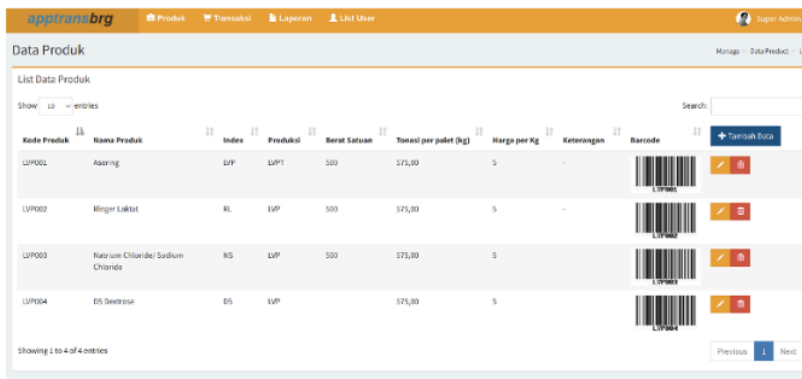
apptransbrg Produk Transaksi Laporan List User Super Admin

Data Produk

Manage > Data Product > L

List Data Produk

Show 10 entries

Search:

| Kode Produk | Nama Produk | Index | Produksi | Berat Satuan | Tonasi per pallet (kg) | Harga per Kg | Keterangan | Barcode | + Tambah Data |
|---|---|---|---|---|---|---|---|---|---|
| LVP001 | Asering | LVP | LVPT | 500 | 575,00 | 5 | - | LVP001 | |
| LVP002 | Ringer Laktat | RL | LVP | 500 | 575,00 | 5 | - | LVP002 | |
| LVP003 | Natrium Chloride/ Sodium Chloride | NS | LVP | 500 | 575,00 | 5 | | LVP003 | |
| LVP004 | D5 Dextrose | D5 | LVP | | 575,00 | 5 | | LVP004 | |

Showing 1 to 4 of 4 entries

Previous 1 Next